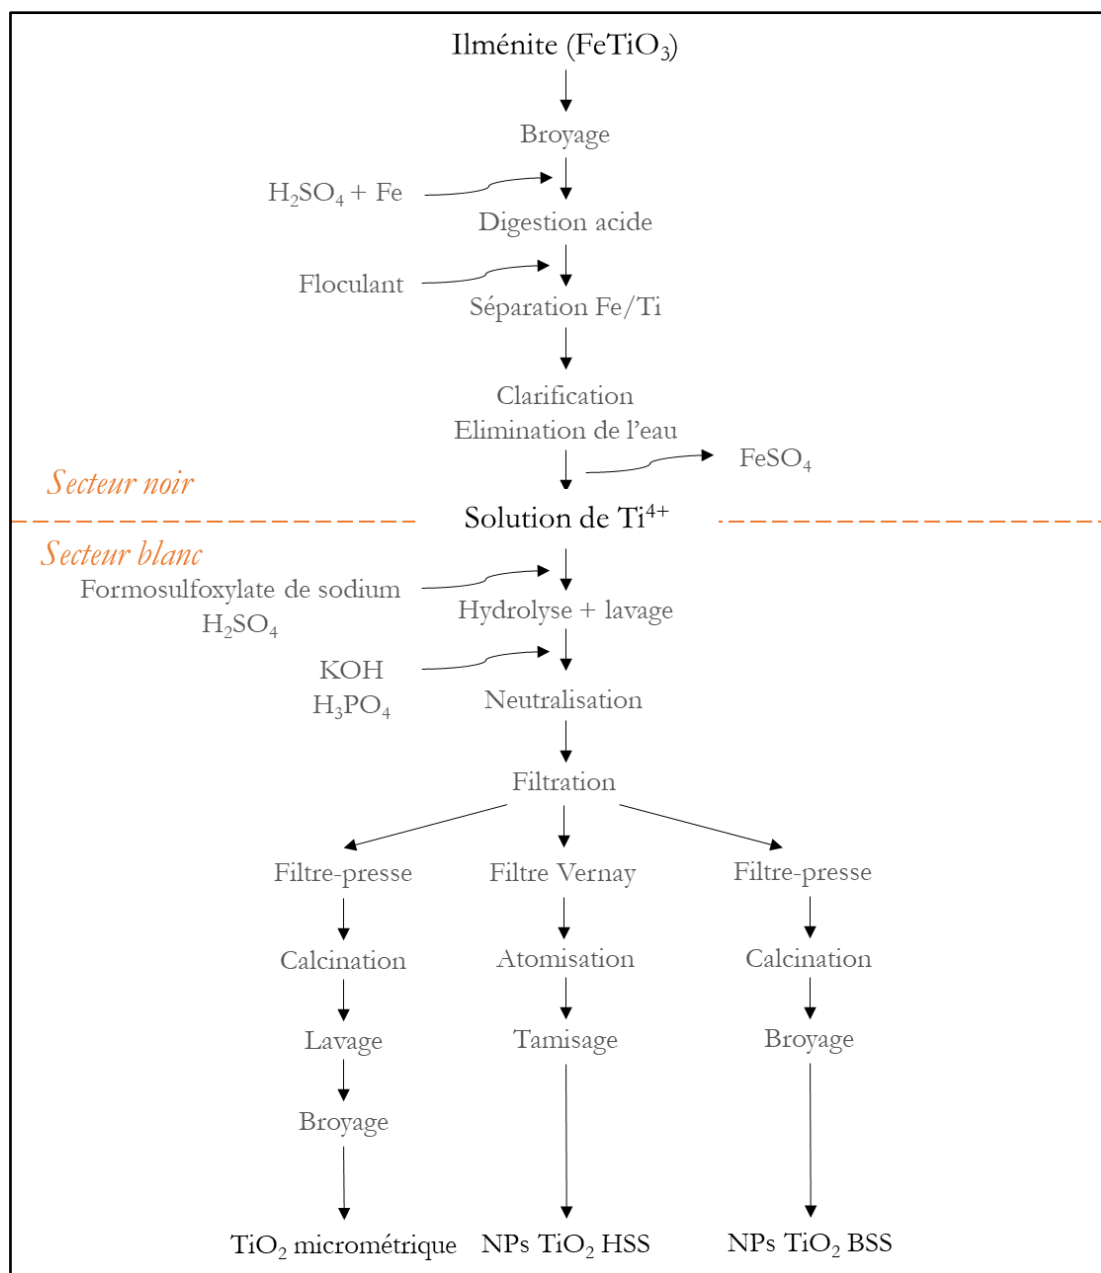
Ilménite ($FeTiO_3$)

Broyage

$H_2SO_4$ + Fe

Digestion acide

Floculant

Séparation Fe/Ti

Clarification
Elimination de l'eau

$FeSO_4$

Secteur noir

Solution de $Ti^{4+}$

Secteur blanc

Formosulfoxylate de sodium
$H_2SO_4$

Hydrolyse + lavage

KOH
$H_3PO_4$

Neutralisation

Filtration

Filtre-presse

Filtre Vernay

Filtre-presse

Calcination

Atomisation

Calcination

Lavage

Tamisage

Broyage

Broyage

$TiO_2$ micrométrique

NPs $TiO_2$ HSS

NPs $TiO_2$ BSS